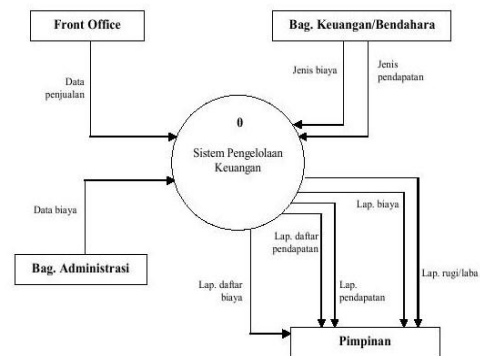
Front Office

Bag. Keuangan/Bendahara

Data penjualan

Jenis biaya

Jenis pendapatan

0

Sistem Pengelolaan Keuangan

Data biaya

Lap. biaya

Lap. daftar pendapatan

Bag. Administrasi

Lap. daftar biaya

Lap. pendapatan

Lap. rugi/laba

Pimpinan